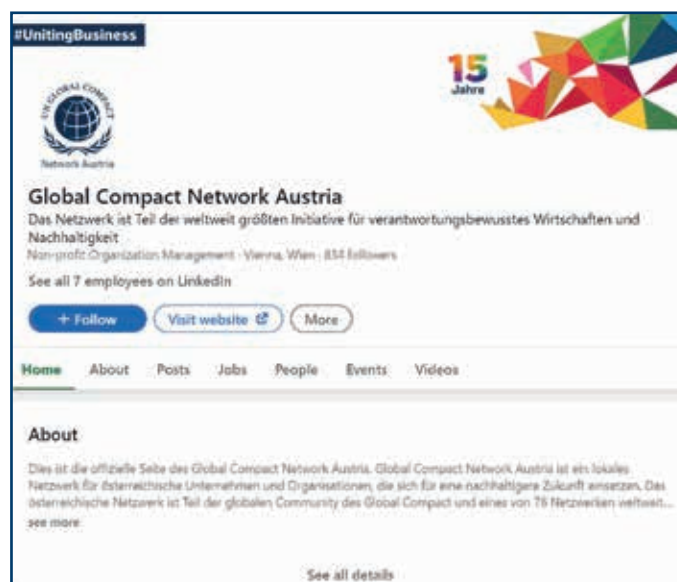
#UnitingBusiness

UN GLOBAL COMPACT
Network Austria

15 Jahre

Global Compact Network Austria

Das Netzwerk ist Teil der weltweit größten Initiative für verantwortungsbewusstes Wirtschaften und Nachhaltigkeit

Non-profit Organization Management · Vienna, Wien · 834 followers

See all 7 employees on LinkedIn

+ Follow Visit website More

Home About Posts Jobs People Events Videos

About

Dies ist die offizielle Seite des Global Compact Network Austria. Global Compact Network Austria ist ein lokales Netzwerk für österreichische Unternehmen und Organisationen, die sich für eine nachhaltigere Zukunft einsetzen. Das österreichische Netzwerk ist Teil der globalen Community des Global Compact und eines von 79 Netzwerken weltweit...

see more

See all details